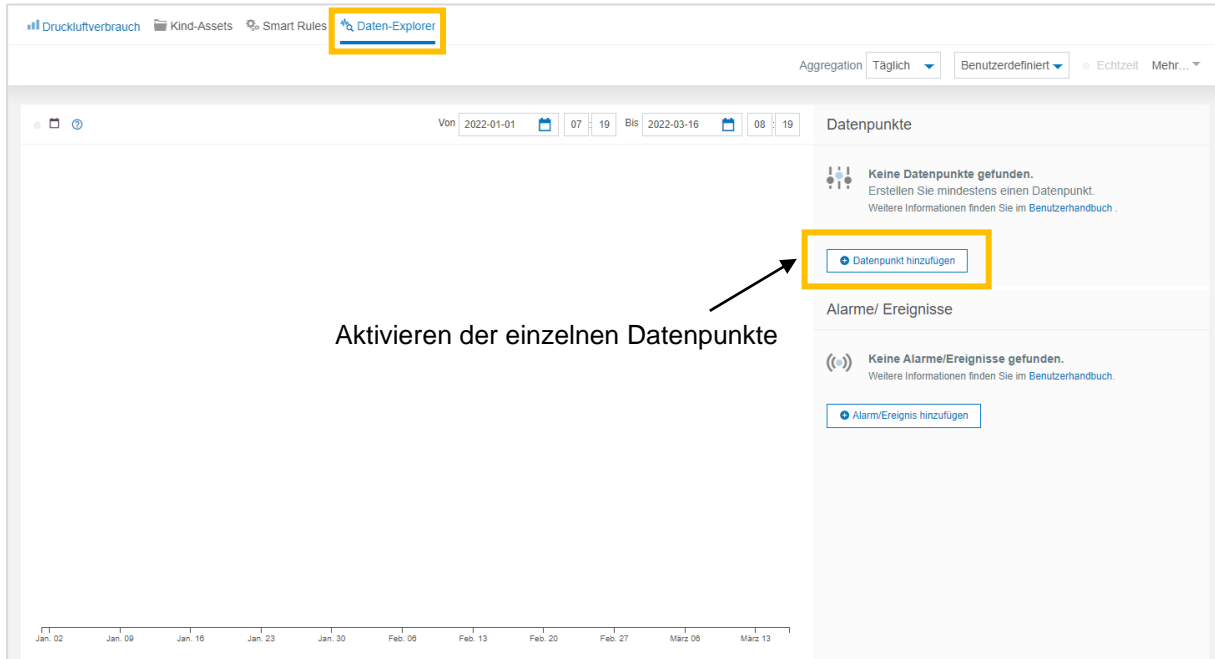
Druckluftverbrauch Kind-Assets Smart Rules Daten-Explorer

Aggregation Täglich Benutzerdefiniert Echtzeit Mehr...

Von 2022-01-01 07 : 19 Bis 2022-03-16 08 : 19

Datenpunkte

Keine Datenpunkte gefunden.
Erstellen Sie mindestens einen Datenpunkt.
Weitere Informationen finden Sie im Benutzerhandbuch .

Datenpunkt hinzufügen

Aktivieren der einzelnen Datenpunkte

Alarme/ Ereignisse

Keine Alarme/Ereignisse gefunden.
Weitere Informationen finden Sie im Benutzerhandbuch.

Alarm/Ereignis hinzufügen

Jan. 02 Jan. 09 Jan. 16 Jan. 23 Jan. 30 Feb. 06 Feb. 13 Feb. 20 Feb. 27 März 06 März 13